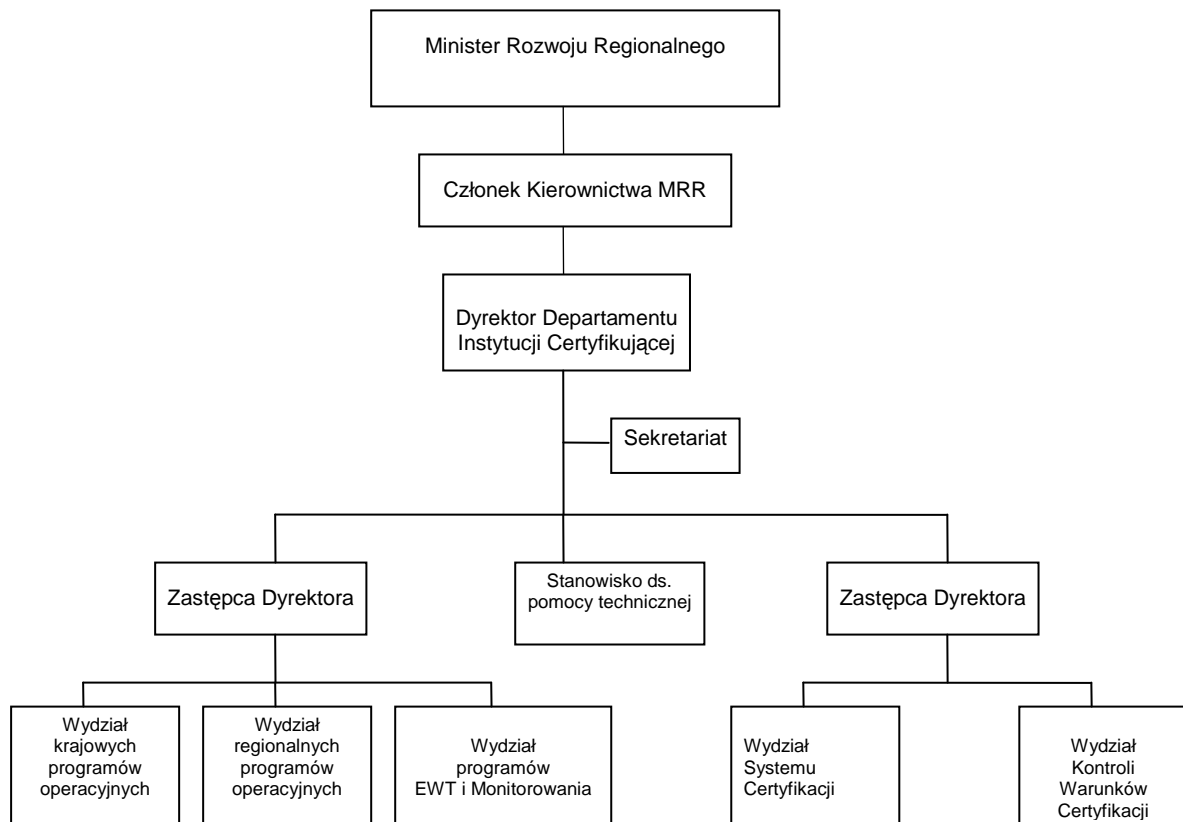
Minister Rozwoju Regionalnego

Członek Kierownictwa MRR

Dyrektor Departamentu Instytucji Certyfikującej

Sekretariat

Zastępca Dyrektora

Stanowisko ds. pomocy technicznej

Zastępca Dyrektora

Wydział krajowych programów operacyjnych

Wydział regionalnych programów operacyjnych

Wydział programów EWT i Monitorowania

Wydział Systemu Certyfikacji

Wydział Kontroli Warunków Certyfikacji